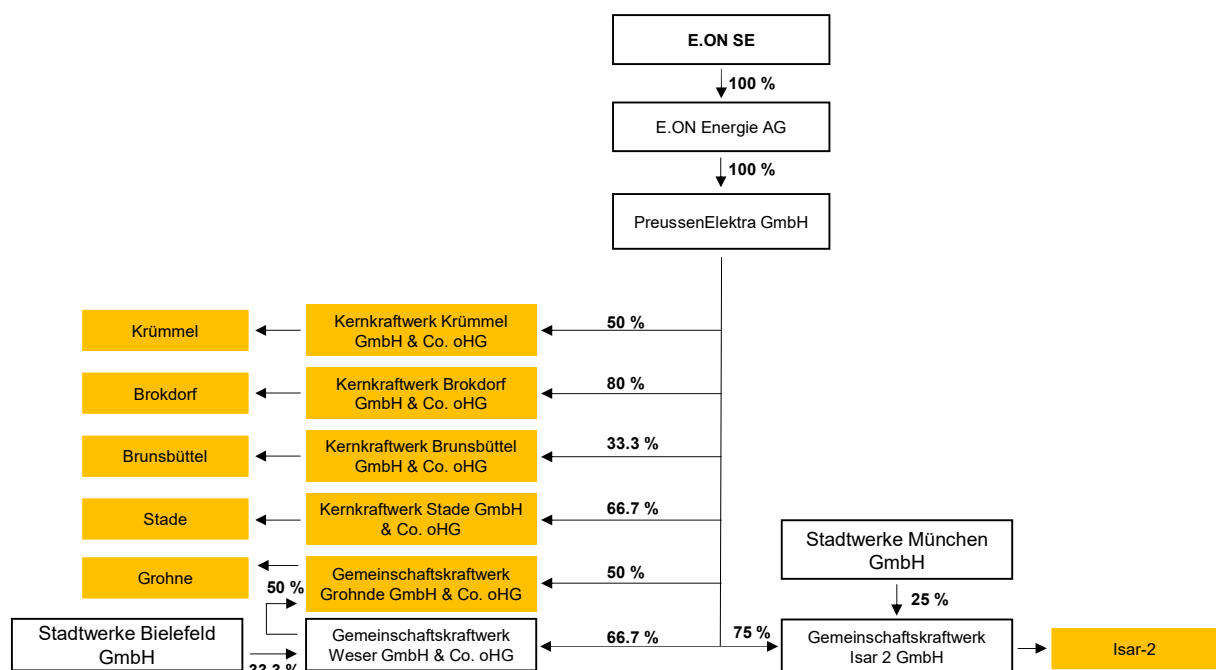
E.ON SE

100 %

E.ON Energie AG

100 %

PreussenElektra GmbH

50 %

Kernkraftwerk Krümmel GmbH & Co. oHG

Krümmel

80 %

Kernkraftwerk Brokdorf GmbH & Co. oHG

Brokdorf

33.3 %

Kernkraftwerk Brunsbüttel GmbH & Co. oHG

Brunsbüttel

66.7 %

Kernkraftwerk Stade GmbH & Co. oHG

Stade

50 %

Gemeinschaftskraftwerk Grohnde GmbH & Co. oHG

Grohne

50 %

66.7 %

Gemeinschaftskraftwerk Weser GmbH & Co. oHG

Stadtwerke Bielefeld GmbH

33.3 %

Stadtwerke München GmbH

25 %

75 %

Gemeinschaftskraftwerk Isar 2 GmbH

Isar-2